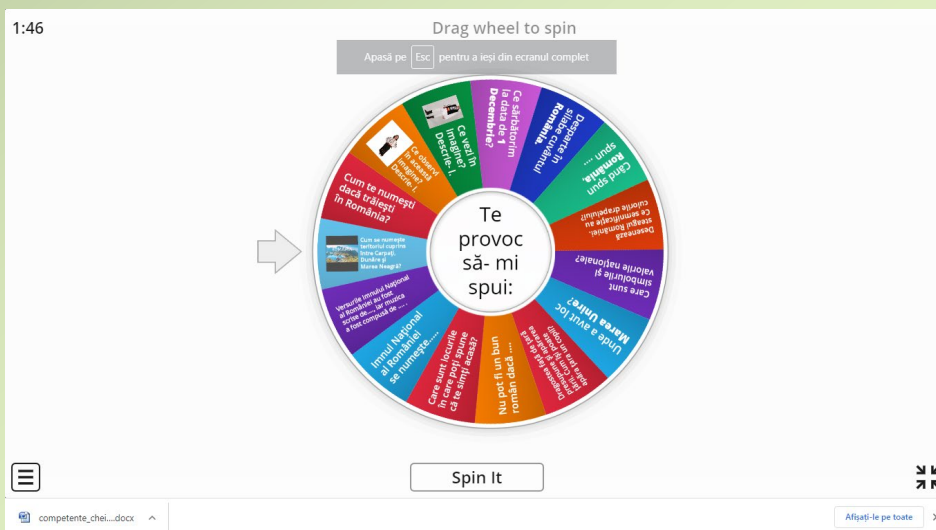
1:46

Drag wheel to spin

Apasă pe Esc pentru a ieși din ecranul complet

Te provoc să- mi spui:

Ce sărbătorim la data de 1 Decembrie?

Desparte în silabe cuvântul România.

Când spun România, spun .....

Desenează steagul României. Ce semnificație au culorile drapelului?

Care sunt simbolurile și valorile naționale?

Unde a avut loc Marea Unire?

Desenează harta țării tale. Cum se numește țara în care locuiești?

Nu pot fi un bun român dacă ....

Care sunt locurile în care poți spune că te simți acasă?

Imnul Național al României se numește......

Versurile imnului Național al României au fost scrise de..... iar muzica a fost compusă de .....

Cum se numește teritoriul cuprins între Carpați, Dunăre și Marea Neagră?

Cum te numești dacă trăiești în România?

Ce observi în această imagine? Descrie-.

Ce vezi în imagine? Descrie-l.

Spin It

competente_chei....docx

Afișați-le pe toate